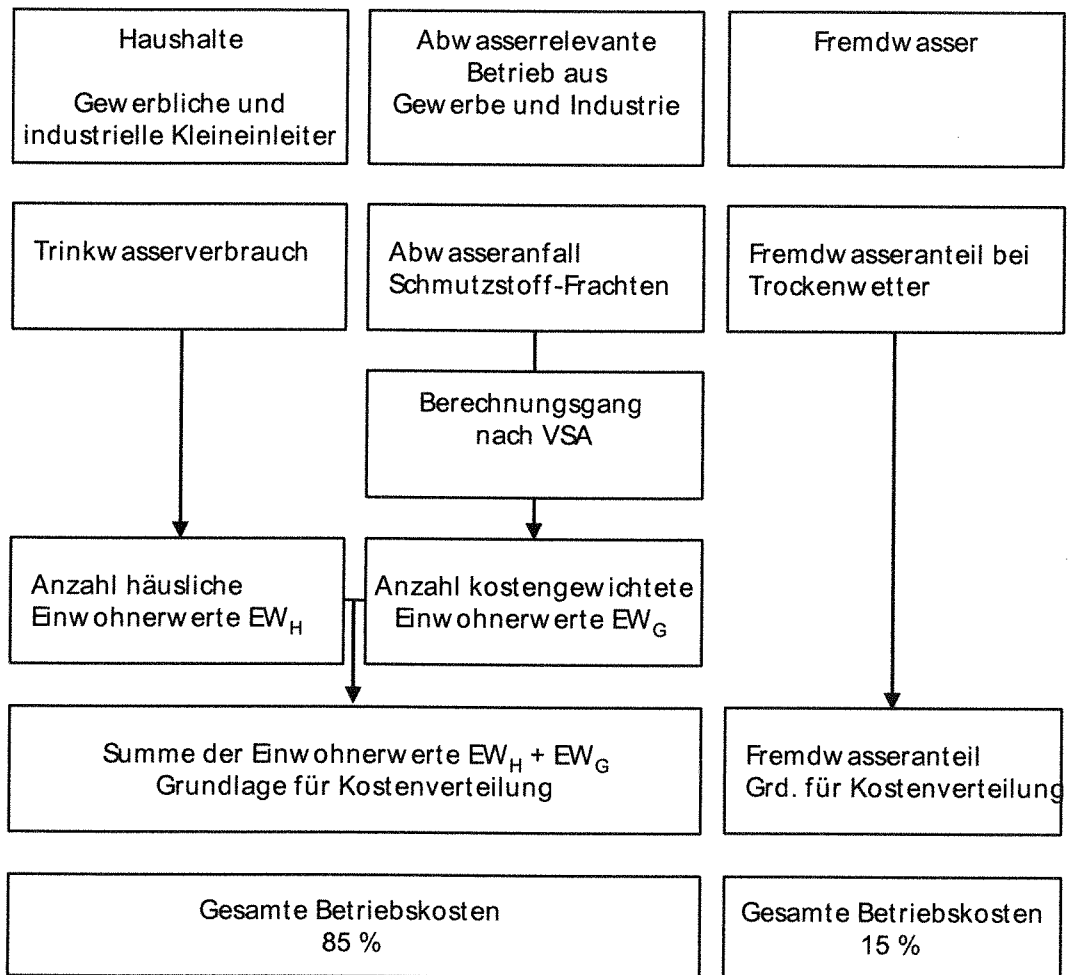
Haushalte

Gewerbliche und industrielle Kleineinleiter

Abwasserrelevante Betrieb aus Gewerbe und Industrie

Fremdwasser

Trinkwasserverbrauch

Abwasseranfall Schmutzstoff-Frachten

Fremdwasseranteil bei Trockenwetter

Berechnungsgang nach VSA

Anzahl häusliche Einwohnerwerte $EW_H$

Anzahl kostengewichtete Einwohnerwerte $EW_G$

Summe der Einwohnerwerte $EW_H + EW_G$
Grundlage für Kostenverteilung

Fremdwasseranteil
Grd. für Kostenverteilung

Gesamte Betriebskosten
85 %

Gesamte Betriebskosten
15 %